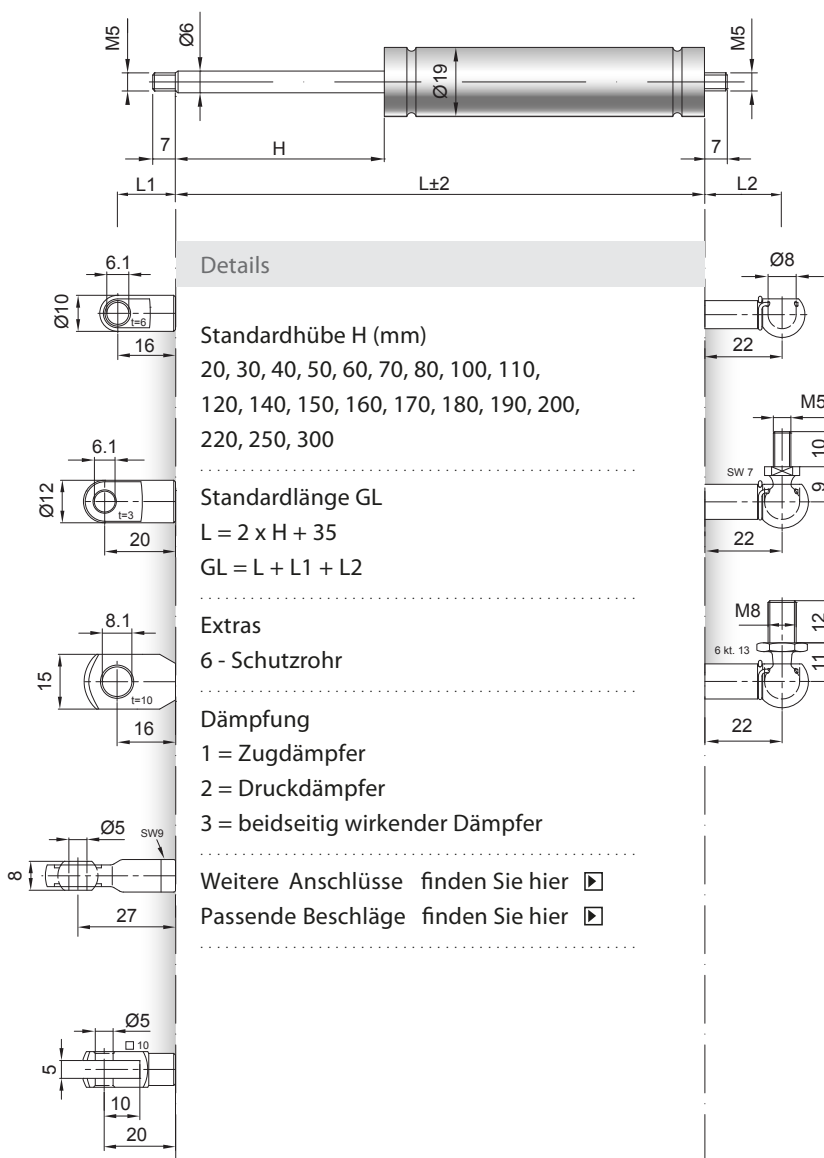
M5
Ø6
Ø19
M5
7
H
7
L1
L±2
L2

6.1
Ø10
t=6
16

6.1
Ø12
t=3
20

8.1
15
t=10
16

Ø5
SW9
8
27

Ø5
□ 10
5
10
20

Ø8
22

M5
10
SW 7
9
22

M8
12
6 kt. 13
11
22

Details

Standardhübe H (mm)
20, 30, 40, 50, 60, 70, 80, 100, 110, 120, 140, 150, 160, 170, 180, 190, 200, 220, 250, 300

Standardlänge GL
L = 2 x H + 35
GL = L + L1 + L2

Extras
6 - Schutzrohr

Dämpfung
1 = Zugdämpfer
2 = Druckdämpfer
3 = beidseitig wirkender Dämpfer

Weitere Anschlüsse finden Sie hier
Passende Beschläge finden Sie hier